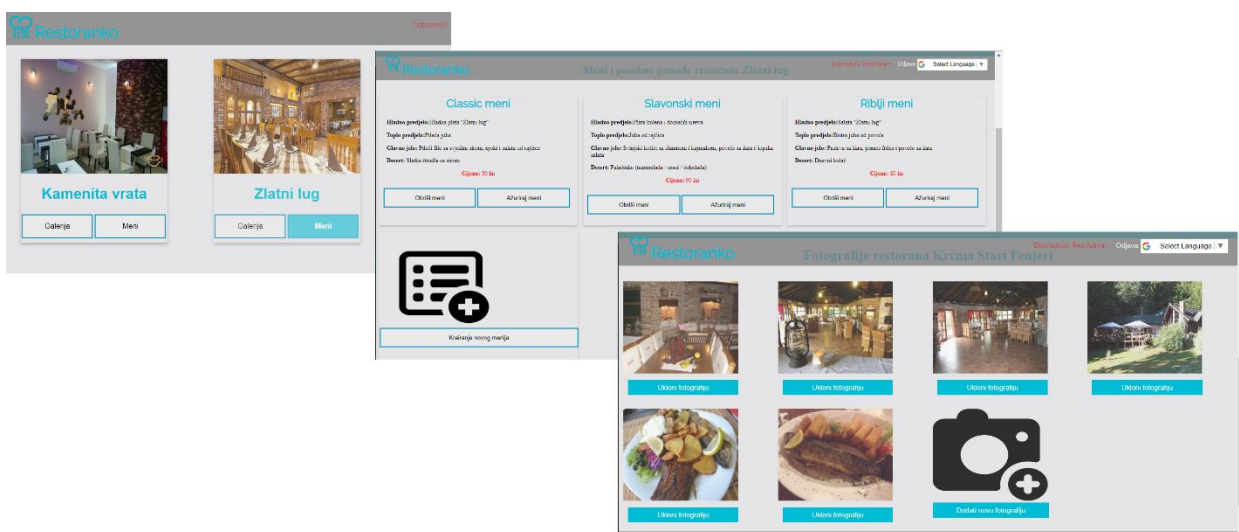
Restoranko

Odrvorski

Kamenita vrata

Galerija

Meni

Zlatni lug

Galerija

Meni

Restoranko

Meni i povoljne ponude restorana Zlatni lug

Dobrodošli, Rest Admin

Odjava

Select Language ▼

Classic meni

Hladno predjelo: Hladna plata "Zlatni lug"

Toplo predjelo: Pileća juha

Glavno jelo: Pileći file sa svježim sirom, njoki i salata od rajčice

Desert: Slatka štrudla sa sirom

Cijena: 75 kn

Obriši meni

Ažuriraj meni

Slavonski meni

Hladno predjelo: Plata kulena i domaćih sireva

Toplo predjelo: Juha od rajčice

Glavno jelo: Svinjski kotlet sa slaninom i kajmakom, povrće sa žara i šopska salata

Desert: Palačinke (marmelada / orasi / čokolada)

Cijena: 95 kn

Obriši meni

Ažuriraj meni

Riblji meni

Hladno predjelo: Salata "Zlatni lug"

Toplo predjelo: Riblja juha od povrća

Glavno jelo: Pastrva sa žara, pomes frites i povrće sa žara

Desert: Domaći kolači

Cijena: 85 kn

Obriši meni

Ažuriraj meni

Kreiranje novog menija

Restoranko

Fotografije restorana Krčma Stari Fenjeri

Dobrodošli, Rest Admin

Odjava

Select Language ▼

Ukloni fotografiju

Ukloni fotografiju

Ukloni fotografiju

Ukloni fotografiju

Ukloni fotografiju

Ukloni fotografiju

Dodati novu fotografiju